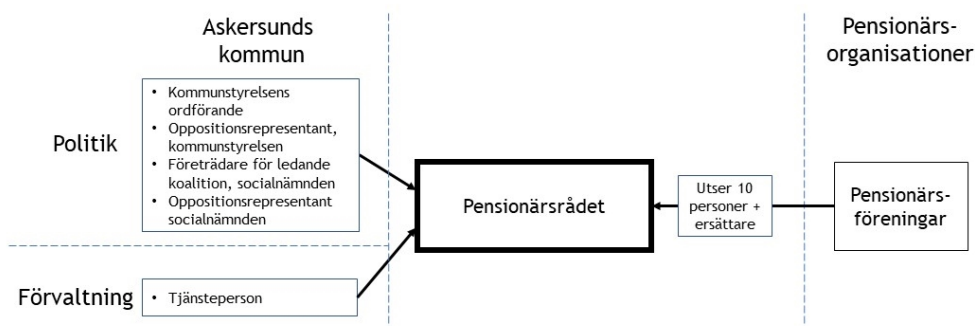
Askersunds kommun

Pensionärsorganisationer

Politik

- Kommunstyrelsens ordförande
- Oppositionsrepresentant, kommunstyrelsen
- Företrädare för ledande koalition, socialnämnden
- Oppositionsrepresentant socialnämnden

Pensionärsrådet

Utser 10 personer + ersättare

Pensionärsföreningar

Förvaltning

- Tjänsteperson